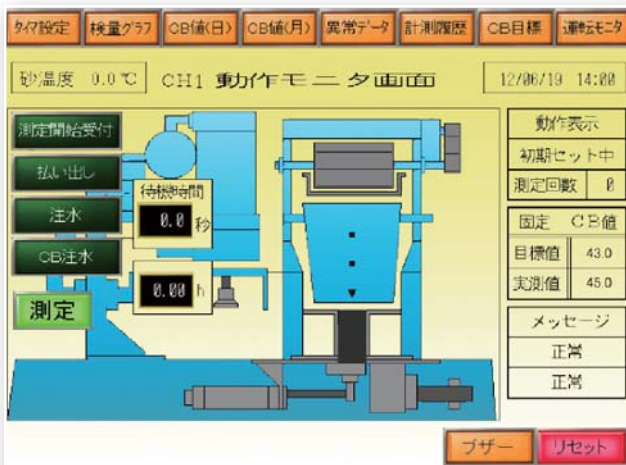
タイマ設定　検量グラフ　CB値(日)　CB値(月)　異常データ　計測履歴　CB目標　運転モニタ

砂温度 0.0 ℃　CH1 動作モニタ画面　12/06/19 14:00

測定開始受付
払い出し
注水
CB注水
測定

待機時間
0.0 秒
0.00 h

動作表示
初期セット中
測定回数 0

固定 CB値
| 目標値 | 43.0 |
|---|---|
| 実測値 | 45.0 |

メッセージ
正常
正常

ブザー　リセット